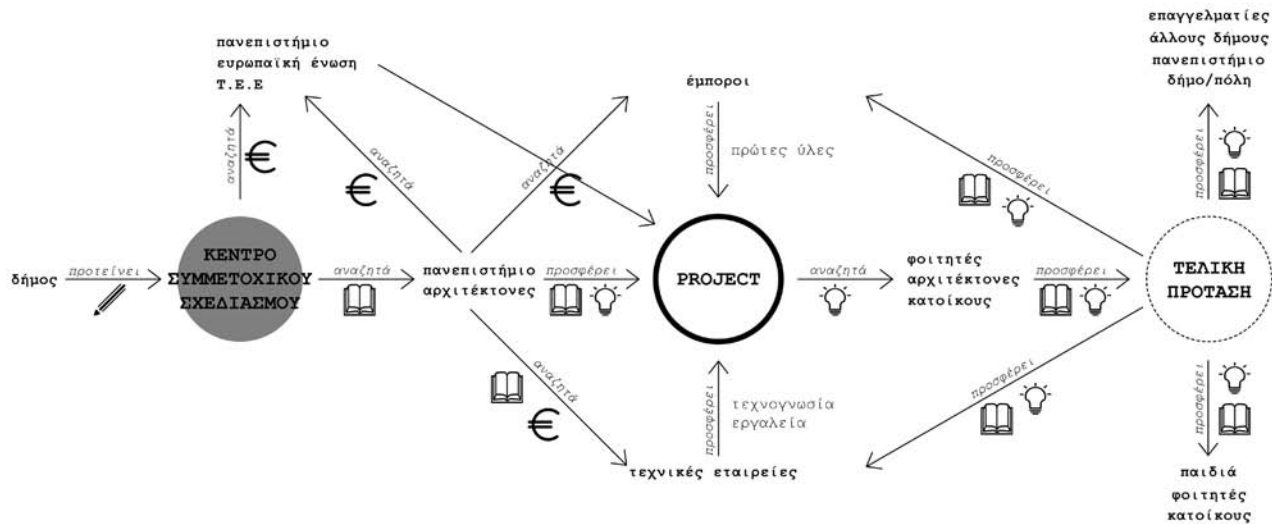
πανεπιστήμιο
ευρωπαϊκή ένωση
Τ.Ε.Ε

αναζητά

€

αναζητά

€

αναζητά

€

έμποροι

προσφέρει

πρώτες ύλες

επαγγελματίες
άλλους δήμους
πανεπιστήμιο
δήμο/πόλη

προσφέρει

προσφέρει

δήμος

προτείνει

ΚΕΝΤΡΟ
ΣΥΜΜΕΤΟΧΙΚΟΥ
ΣΧΕΔΙΑΣΜΟΥ

αναζητά

πανεπιστήμιο
αρχιτέκτονες

προσφέρει

PROJECT

αναζητά

φοιτητές
αρχιτέκτονες
κατοίκους

προσφέρει

ΤΕΛΙΚΗ
ΠΡΟΤΑΣΗ

αναζητά

€

προσφέρει

τεχνογνωσία
εργαλεία

προσφέρει

προσφέρει

τεχνικές εταιρείες

παιδιά
φοιτητές
κατοίκους